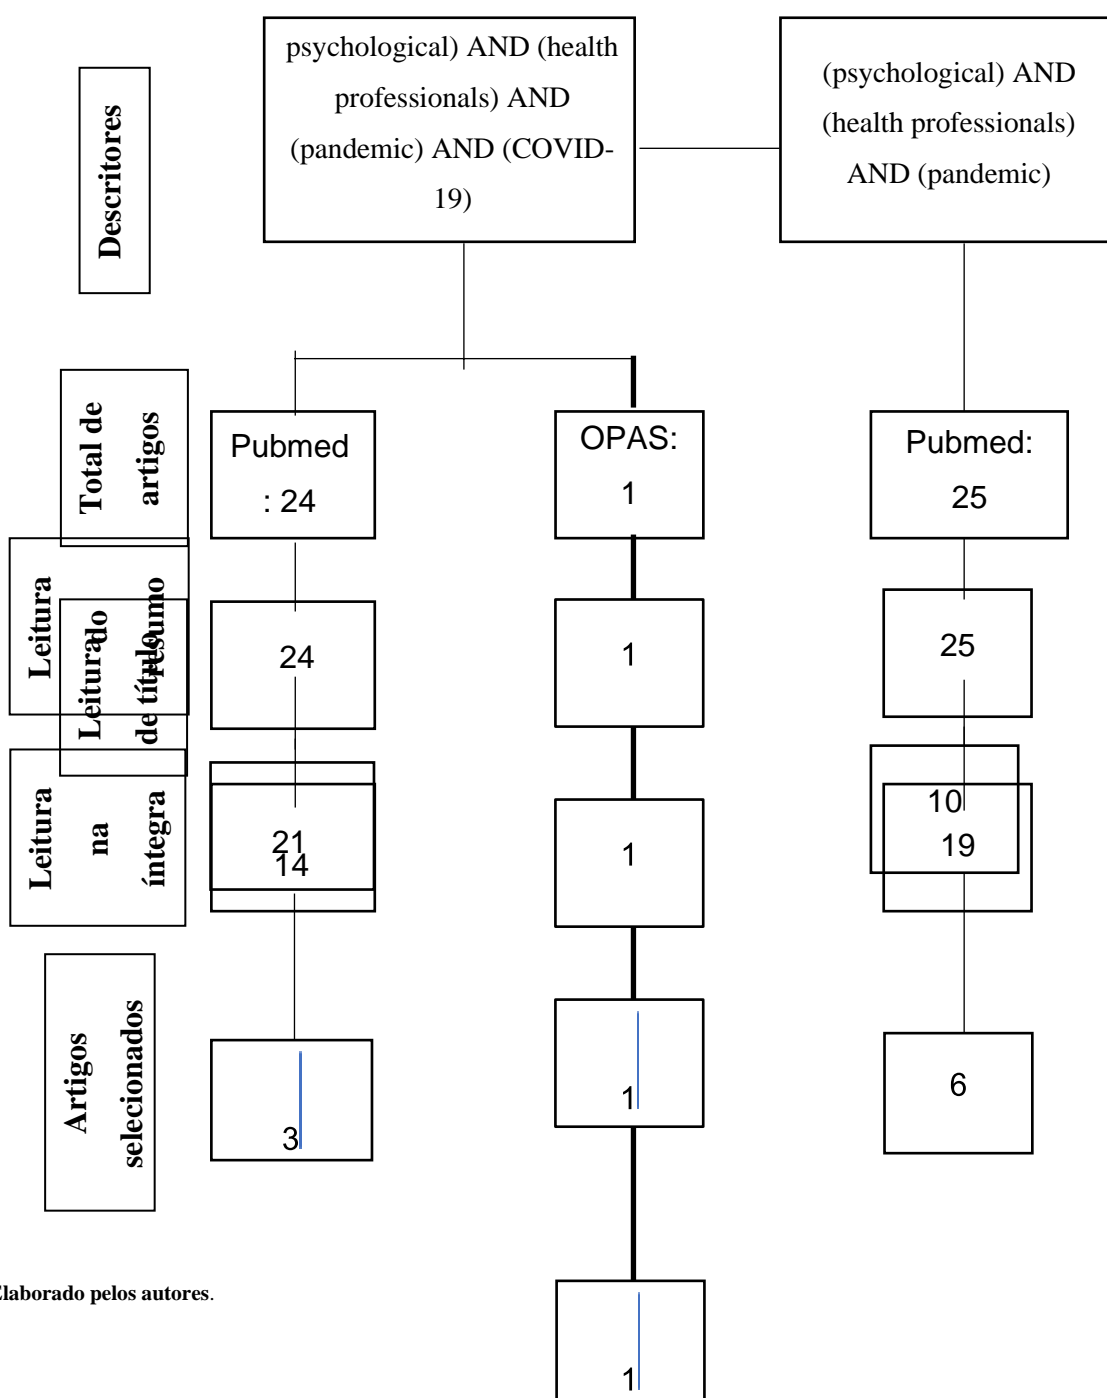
Descritores

psychological) AND (health professionals) AND (pandemic) AND (COVID-19)

(psychological) AND (health professionals) AND (pandemic)

Total de artigos

Pubmed : 24

OPAS: 1

Pubmed: 25

Leitura do resumo

Leitura de título

24

1

25

Leitura na íntegra

21

14

1

10

19

Artigos selecionados

3

1

6

Elaborado pelos autores.

1